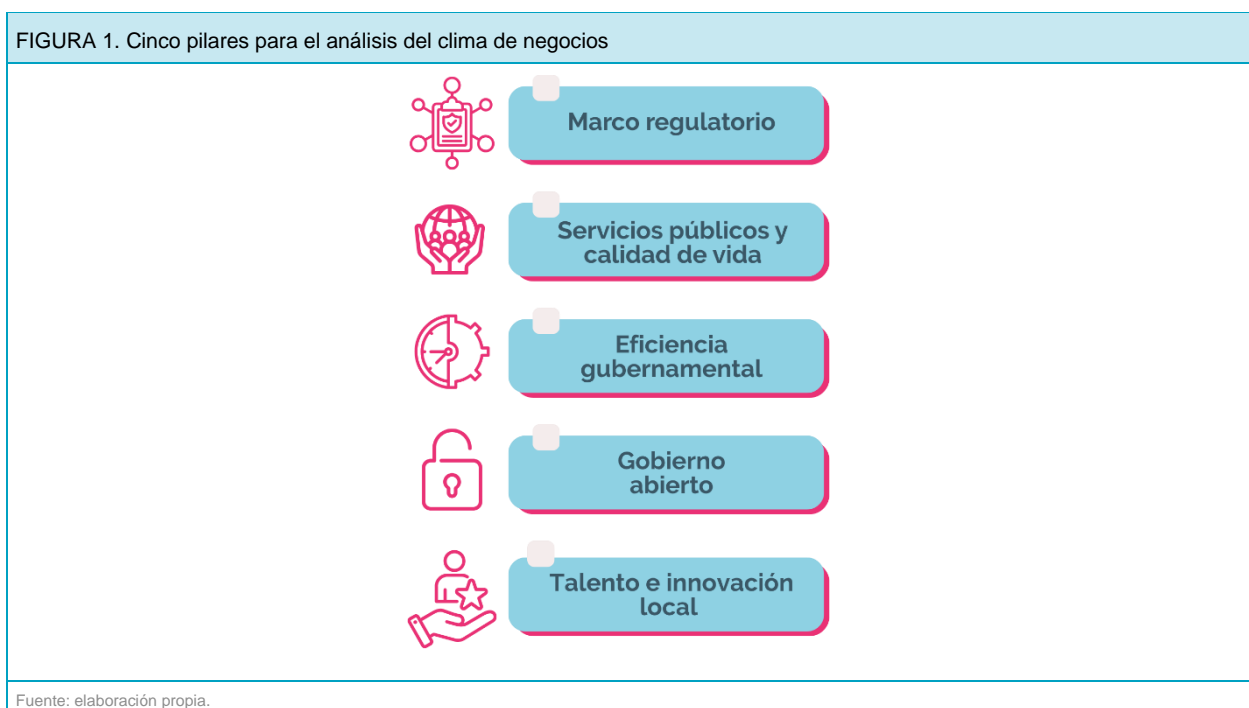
FIGURA 1. Cinco pilares para el análisis del clima de negocios

Marco regulatorio

Servicios públicos y calidad de vida

Eficiencia gubernamental

Gobierno abierto

Talento e innovación local

Fuente: elaboración propia.